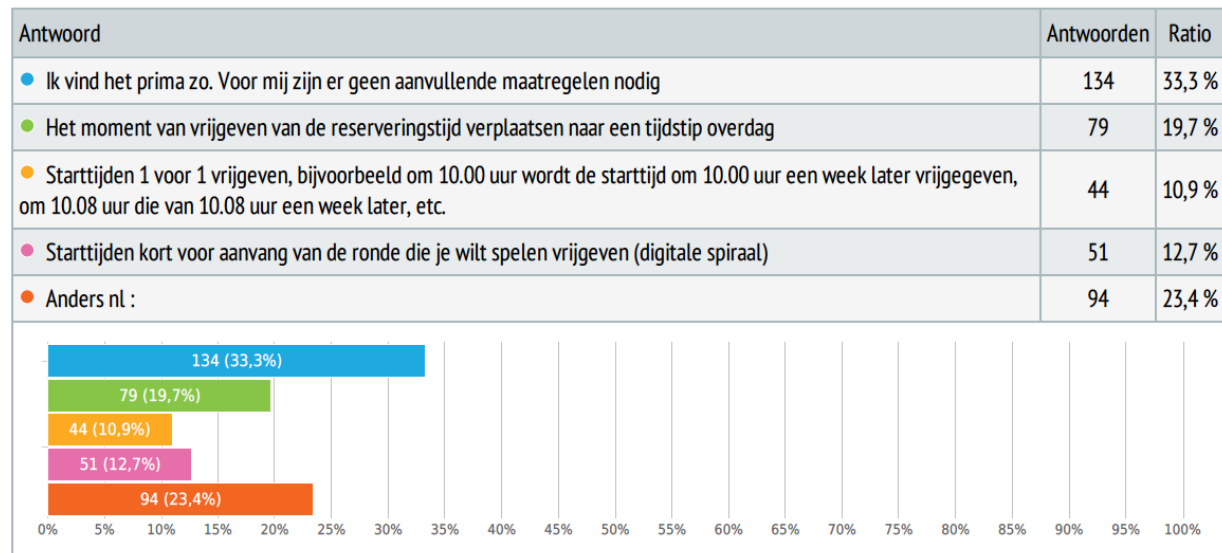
| Antwoord | Antwoorden | Ratio |
|---|---|---|
| Ik vind het prima zo. Voor mij zijn er geen aanvullende maatregelen nodig | 134 | 33,3 % |
| Het moment van vrijgeven van de reserveringstijd verplaatsen naar een tijdstip overdag | 79 | 19,7 % |
| Starttijden 1 voor 1 vrijgeven, bijvoorbeeld om 10.00 uur wordt de starttijd om 10.00 uur een week later vrijgegeven, om 10.08 uur die van 10.08 uur een week later, etc. | 44 | 10,9 % |
| Starttijden kort voor aanvang van de ronde die je wilt spelen vrijgeven (digitale spiraal) | 51 | 12,7 % |
| Anders nl : | 94 | 23,4 % |

134 (33,3%)
79 (19,7%)
44 (10,9%)
51 (12,7%)
94 (23,4%)

0% 5% 10% 15% 20% 25% 30% 35% 40% 45% 50% 55% 60% 65% 70% 75% 80% 85% 90% 95% 100%